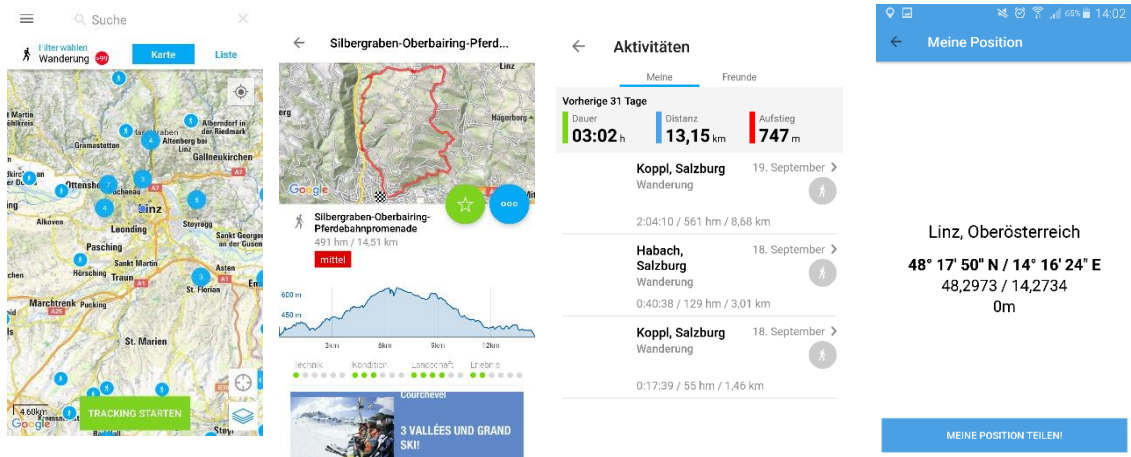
Suche

Filter wählen
Wanderung +99

Karte
Liste

St. Martin
Gramastetten
Hagenberg
Altenberg bei Linz
Alberndorf in der Riedmark
Gallneukirchen
Ottensheim
Puchenau
Alkoven
Linz
Steyregg
Leonding
Pasching
Sankt Georgen an der Gusen
Hörsching
Sankt Martin
Traun
Asten
Marchtrenk
St. Florian
St. Marien

TRACKING STARTEN

Silbergraben-Oberbairing-Pferd...

Linz
Hagenberg

Silbergraben-Oberbairing-Pferdebahnpromenade
491 hm / 14,51 km
mittel

600 m
450 m
3km
6km
9km
12km

Technik
Kondition
Landschaft
Erlebnis

Courchevel
3 VALLÉES UND GRAND SKI!

Aktivitäten

Meine
Freunde

Vorherige 31 Tage
Dauer
03:02 h
Distanz
13,15 km
Aufstieg
747 m

Koppl, Salzburg
19. September
Wanderung
2:04:10 / 561 hm / 8,68 km

Habach, Salzburg
18. September
Wanderung
0:40:38 / 129 hm / 3,01 km

Koppl, Salzburg
18. September
Wanderung
0:17:39 / 55 hm / 1,46 km

65% 14:02

Meine Position

Linz, Oberösterreich
48° 17' 50" N / 14° 16' 24" E
48,2973 / 14,2734
0m

MEINE POSITION TEILEN!